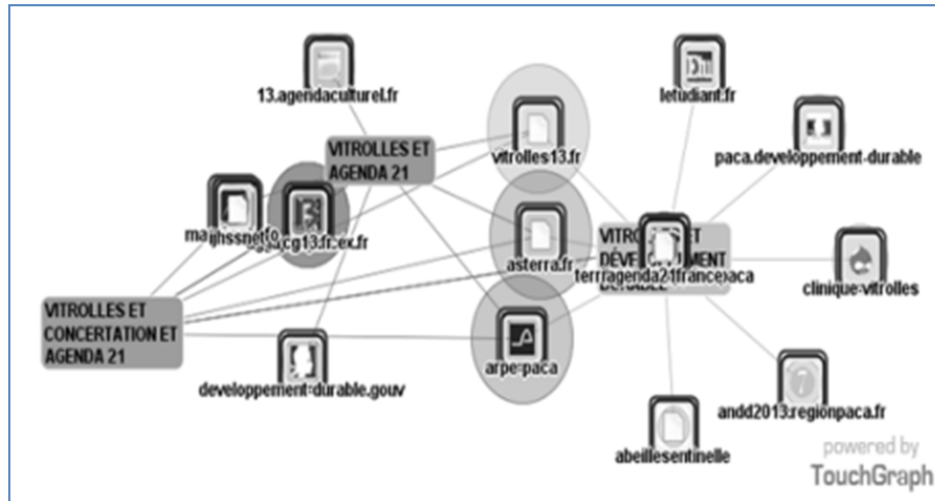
13.agendaculturel.fr

letudiant.fr

VITROLLES ET AGENDA 21

vitrolles13.fr

paca.developpement-durable

maihssnet.fo

cg13.fr.ex.fr

asterra.fr

VITROLLES ET DÉVELOPPEMENT DURABLE

terragenda21france.paca

clinique-vitrolles

VITROLLES ET CONCERTATION ET AGENDA 21

arpe-paca

developpement-durable.gouv

andd2013.regionpaca.fr

abeillesentinelle

powered by TouchGraph